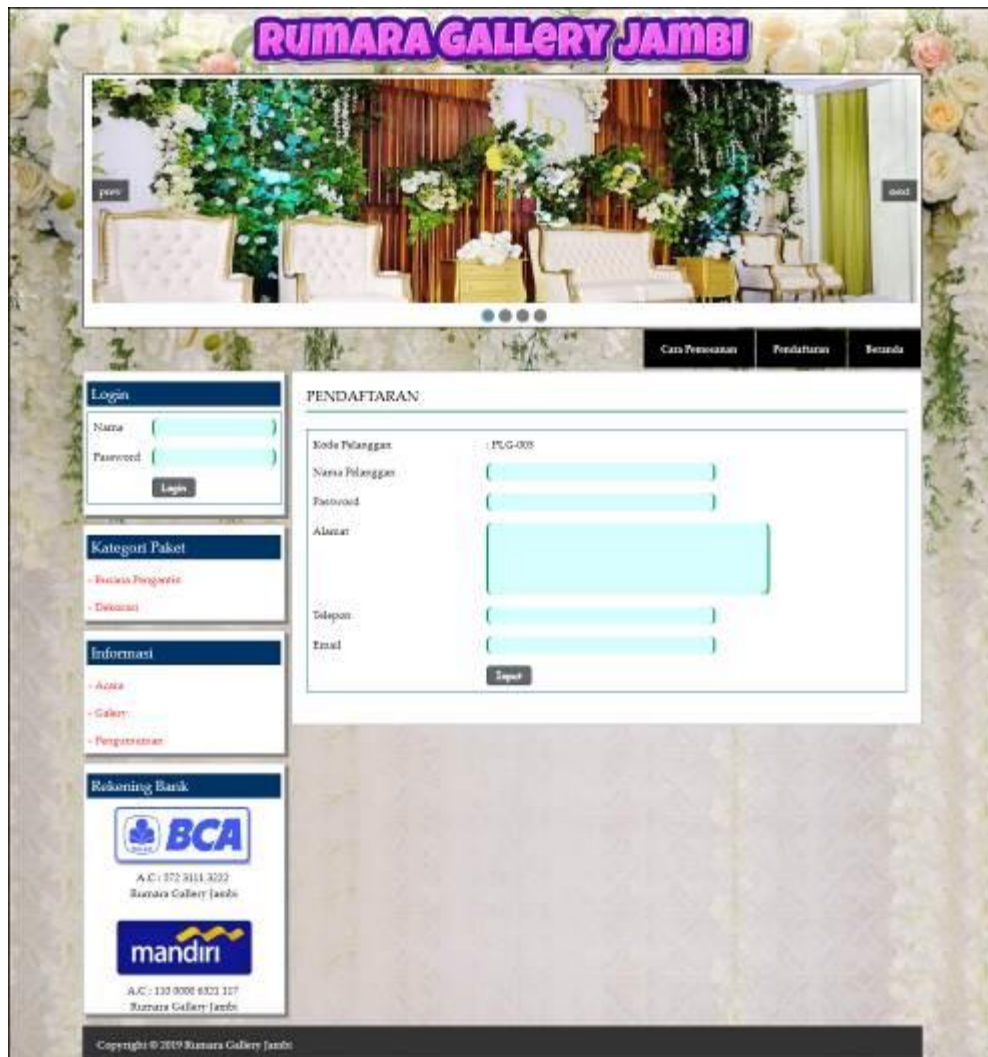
RUMARA GALLERY JAMBI

prev

next

Cara Pemesanan

Pendaftaran

Beranda

Login

Nama

Password

Login

Kategori Paket

- Busana Pengantin

- Dekorasi

Informasi

- Acara

- Galery

- Pengantaran

Rekening Bank

BCA

A.C : 572 3111 3222
Rumara Gallery Jambi

mandiri

A.C : 110 0000 6321 117
Rumara Gallery Jambi

PENDAFTARAN

Kode Pelanggan : PLG-005

Nama Pelanggan

Password

Alamat

Telepon

Email

Input

Copyright © 2019 Rumara Gallery Jambi